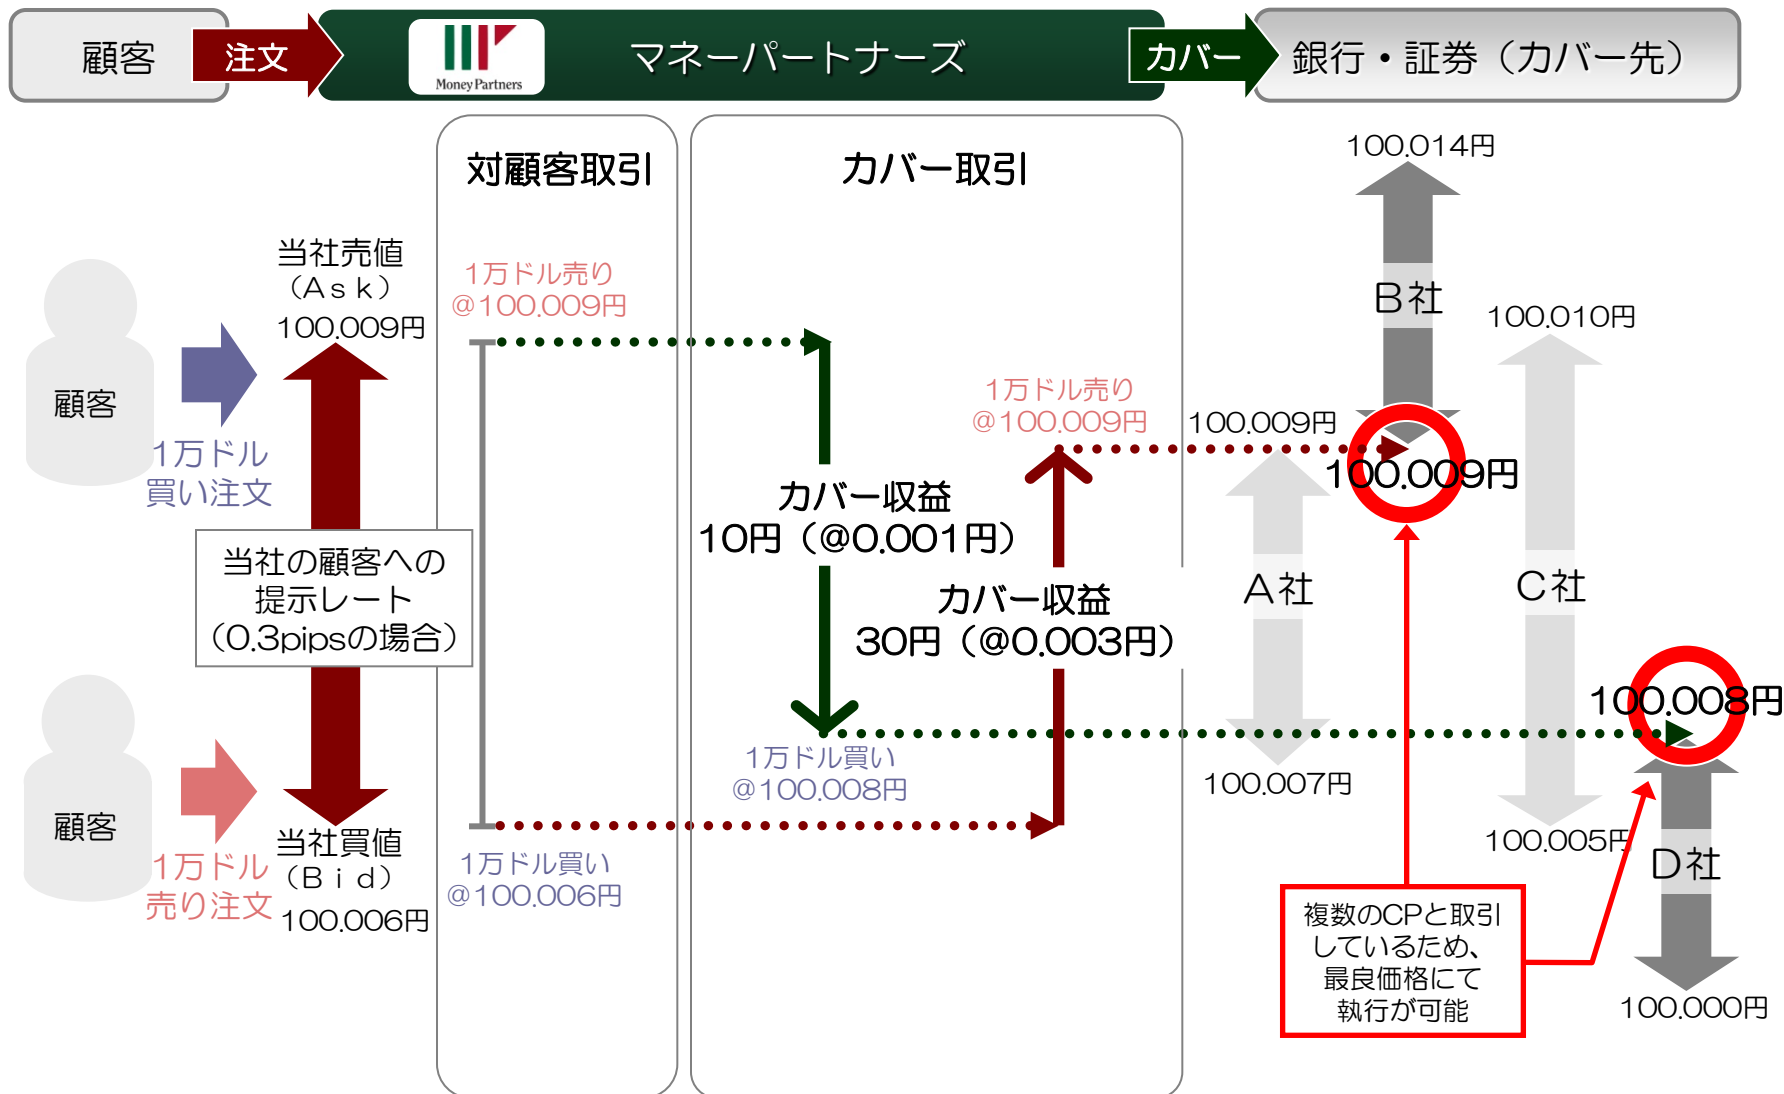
顧客 注文 Money Partners マネーパートナーズ カバー 銀行・証券（カバー先）

対顧客取引

カバー取引

100.014円

B社

100.010円

当社売値
（Ask）
100.009円

1万ドル売り
@100.009円

顧客

1万ドル
買い注文

1万ドル売り
@100.009円

100.009円

100.009円

カバー収益
10円（@0.001円）

当社の顧客への
提示レート
（0.3pipsの場合）

カバー収益
30円（@0.003円）

A社

C社

100.008円

顧客

1万ドル買い
@100.008円

100.007円

100.005円

1万ドル
売り注文

当社買値
（Bid）
100.006円

1万ドル買い
@100.006円

D社

複数のCPと取引
しているため、
最良価格にて
執行が可能

100.000円